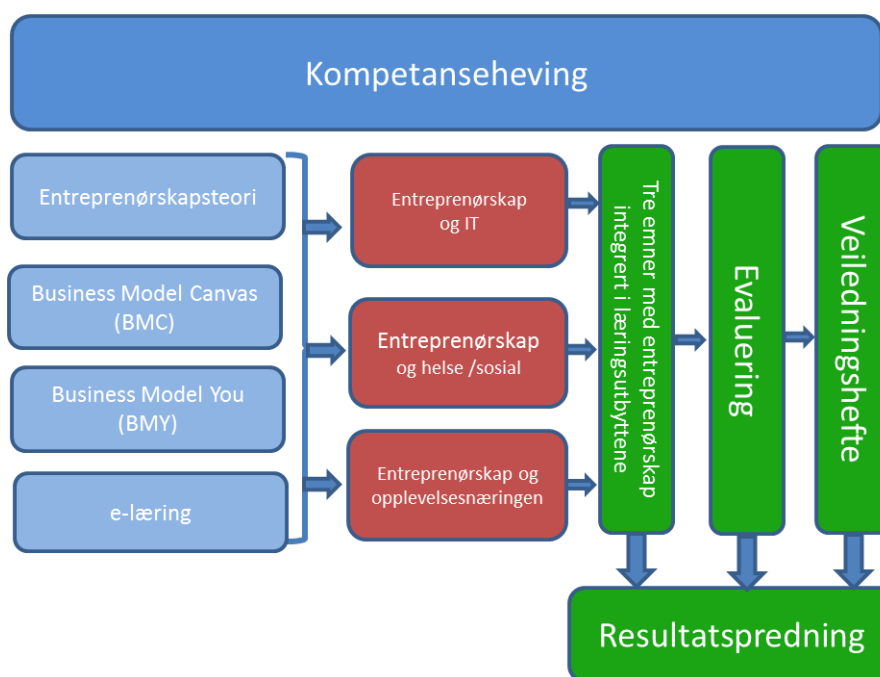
Kompetanseheving

Entreprenørskapsteori

Business Model Canvas (BMC)

Business Model You (BMY)

e-læring

Entreprenørskap og IT

Entreprenørskap og helse /sosial

Entreprenørskap og opplevelsesnæringen

Tre emner med entreprenørskap integrert i læringsutbyttene

Evaluering

Veiledningshefte

Resultatspredning